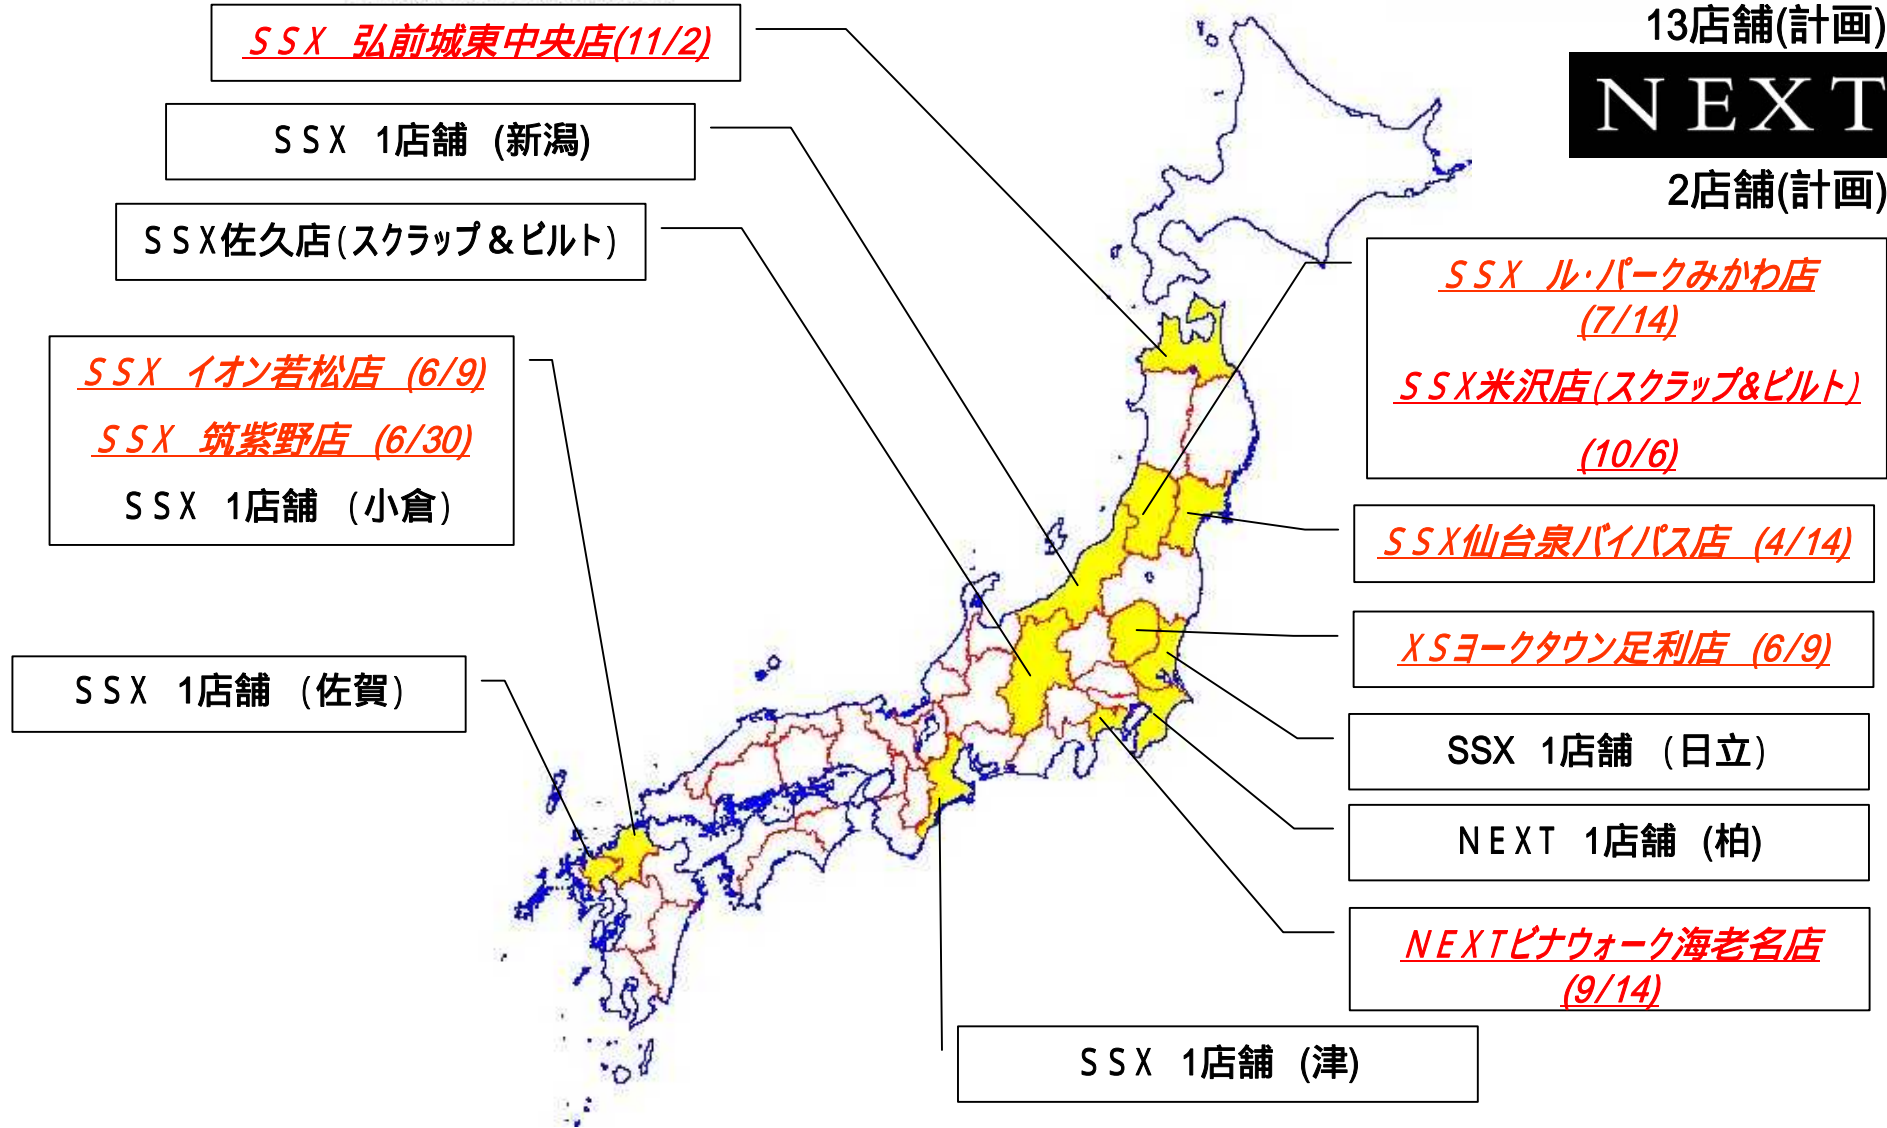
13店舗(計画)

NEXT

2店舗(計画)

ＳＳＸ　弘前城東中央店(11/2)

ＳＳＸ　1店舗　(新潟)

ＳＳＸ佐久店(スクラップ＆ビルト)

ＳＳＸ　イオン若松店　(6/9)

ＳＳＸ　筑紫野店　(6/30)

ＳＳＸ　1店舗　(小倉)

ＳＳＸ　1店舗　(佐賀)

ＳＳＸ　ル·パークみかわ店 (7/14)

ＳＳＸ米沢店(スクラップ&ビルト) (10/6)

ＳＳＸ仙台泉バイパス店　(4/14)

ＸＳヨークタウン足利店　(6/9)

SSX　1店舗　(日立)

ＮＥＸＴ　1店舗　(柏)

ＮＥＸＴビナウォーク海老名店 (9/14)

ＳＳＸ　1店舗　(津)